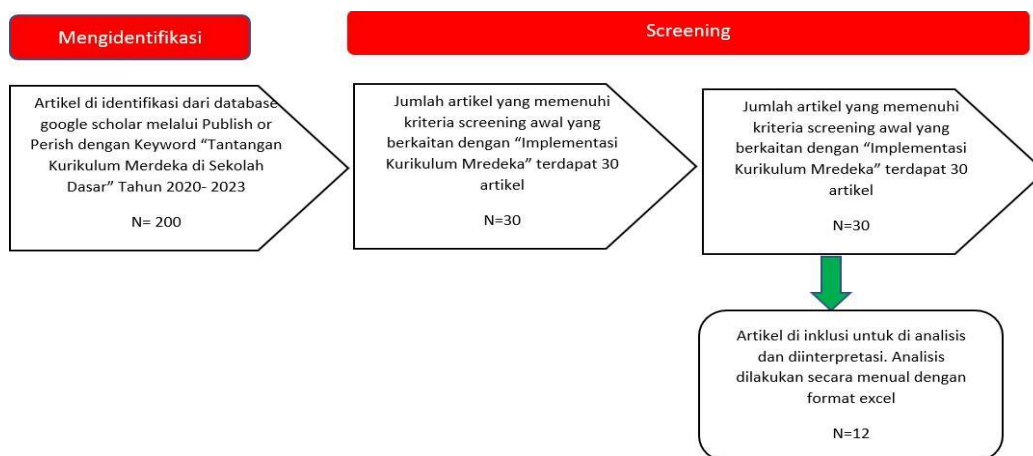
Mengidentifikasi

Screening

Artikel di identifikasi dari database google scholar melalui Publish or Perish dengan Keyword "Tantangan Kurikulum Merdeka di Sekolah Dasar" Tahun 2020- 2023

N= 200

Jumlah artikel yang memenuhi kriteria screening awal yang berkaitan dengan "Implementasi Kurikulum Mredeka" terdapat 30 artikel

N=30

Jumlah artikel yang memenuhi kriteria screening awal yang berkaitan dengan "Implementasi Kurikulum Mredeka" terdapat 30 artikel

N=30

Artikel di inklusi untuk di analisis dan diinterpretasi. Analisis dilakukan secara menual dengan format excel

N=12